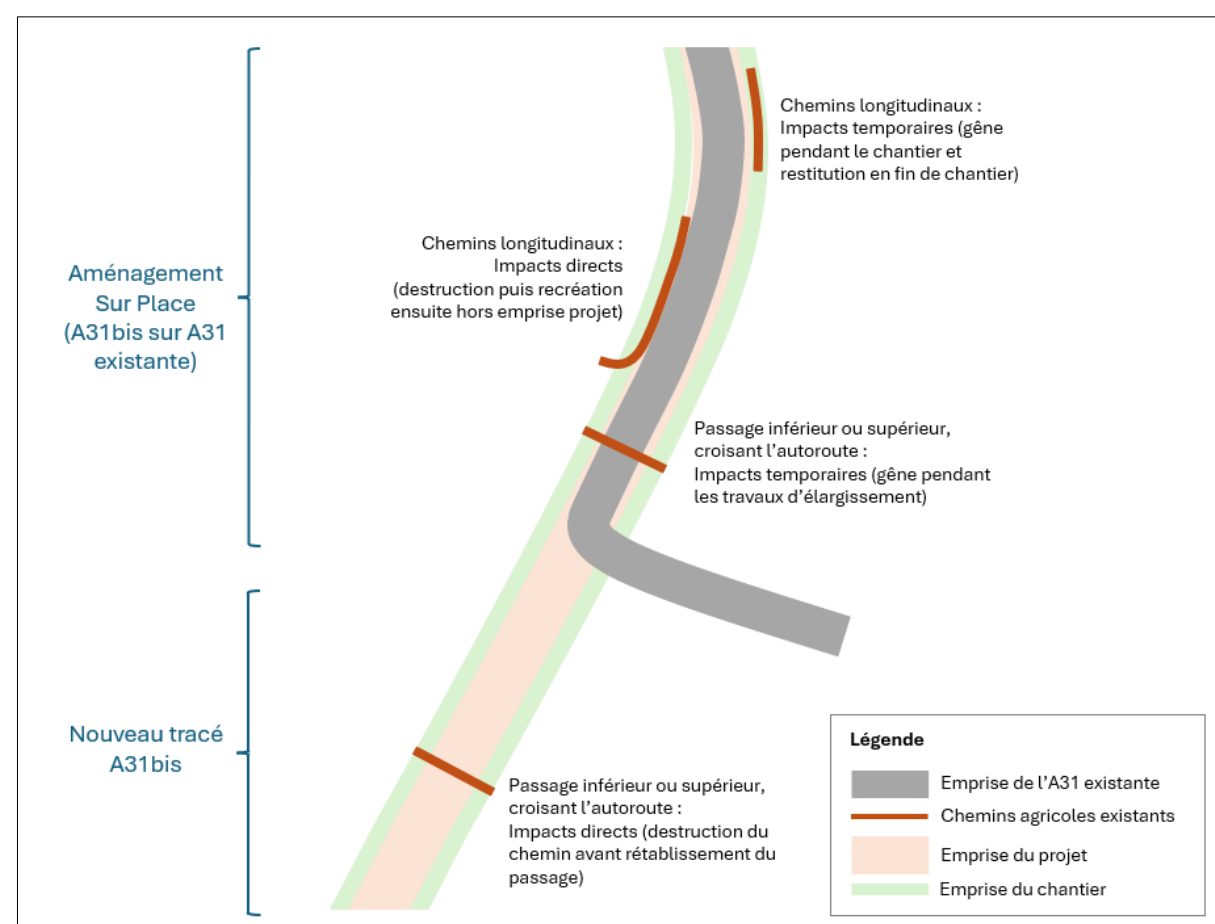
Aménagement Sur Place (A31bis sur A31 existante)

Chemins longitudinaux : Impacts temporaires (gêne pendant le chantier et restitution en fin de chantier)

Chemins longitudinaux : Impacts directs (destruction puis recréation ensuite hors emprise projet)

Passage inférieur ou supérieur, croisant l'autoroute : Impacts temporaires (gêne pendant les travaux d'élargissement)

Nouveau tracé A31bis

Passage inférieur ou supérieur, croisant l'autoroute : Impacts directs (destruction du chemin avant rétablissement du passage)

Légende
Emprise de l'A31 existante
Chemins agricoles existants
Emprise du projet
Emprise du chantier